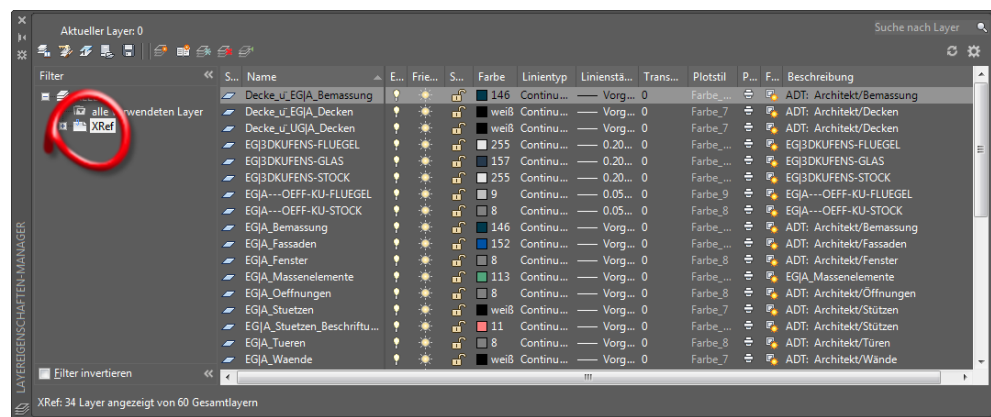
Aktueller Layer: 0

Suche nach Layer

Filter

alle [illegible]wendeten Layer

XRef

Filter invertieren

LAYEREIGENSCHAFTEN-MANAGER

| S... | Name | E... | Frie... | S... | Farbe | Linientyp | Linienstä... | Trans... | Plotstil | P... | F... | Beschreibung |
|---|---|---|---|---|---|---|---|---|---|---|---|---|
| | Decke_u_EG\|A_Bemassung | | | | 146 | Continu... | —— Vorg... | 0 | Farbe_... | | | ADT: Architekt/Bemassung |
| | Decke_u_EG\|A_Decken | | | | weiß | Continu... | —— Vorg... | 0 | Farbe_7 | | | ADT: Architekt/Decken |
| | Decke_u_UG\|A_Decken | | | | weiß | Continu... | —— Vorg... | 0 | Farbe_7 | | | ADT: Architekt/Decken |
| | EG\|3DKUFENS-FLUEGEL | | | | 255 | Continu... | —— 0.20... | 0 | Farbe_... | | | EG\|3DKUFENS-FLUEGEL |
| | EG\|3DKUFENS-GLAS | | | | 157 | Continu... | —— 0.20... | 0 | Farbe_... | | | EG\|3DKUFENS-GLAS |
| | EG\|3DKUFENS-STOCK | | | | 255 | Continu... | —— 0.20... | 0 | Farbe_... | | | EG\|3DKUFENS-STOCK |
| | EG\|A---OEFF-KU-FLUEGEL | | | | 9 | Continu... | —— 0.05... | 0 | Farbe_9 | | | EG\|A---OEFF-KU-FLUEGEL |
| | EG\|A---OEFF-KU-STOCK | | | | 8 | Continu... | —— 0.05... | 0 | Farbe_8 | | | EG\|A---OEFF-KU-STOCK |
| | EG\|A_Bemassung | | | | 146 | Continu... | —— Vorg... | 0 | Farbe_... | | | ADT: Architekt/Bemassung |
| | EG\|A_Fassaden | | | | 152 | Continu... | —— Vorg... | 0 | Farbe_... | | | ADT: Architekt/Fassaden |
| | EG\|A_Fenster | | | | 8 | Continu... | —— Vorg... | 0 | Farbe_8 | | | ADT: Architekt/Fenster |
| | EG\|A_Massenelemente | | | | 113 | Continu... | —— Vorg... | 0 | Farbe_... | | | EG\|A_Massenelemente |
| | EG\|A_Oeffnungen | | | | 8 | Continu... | —— Vorg... | 0 | Farbe_8 | | | ADT: Architekt/Öffnungen |
| | EG\|A_Stuetzen | | | | weiß | Continu... | —— Vorg... | 0 | Farbe_7 | | | ADT: Architekt/Stützen |
| | EG\|A_Stuetzen_Beschriftu... | | | | 11 | Continu... | —— Vorg... | 0 | Farbe_... | | | ADT: Architekt/Stützen |
| | EG\|A_Tueren | | | | 8 | Continu... | —— Vorg... | 0 | Farbe_8 | | | ADT: Architekt/Türen |
| | EG\|A_Waende | | | | weiß | Continu... | —— Vorg... | 0 | Farbe_7 | | | ADT: Architekt/Wände |

XRef: 34 Layer angezeigt von 60 Gesamtlayern